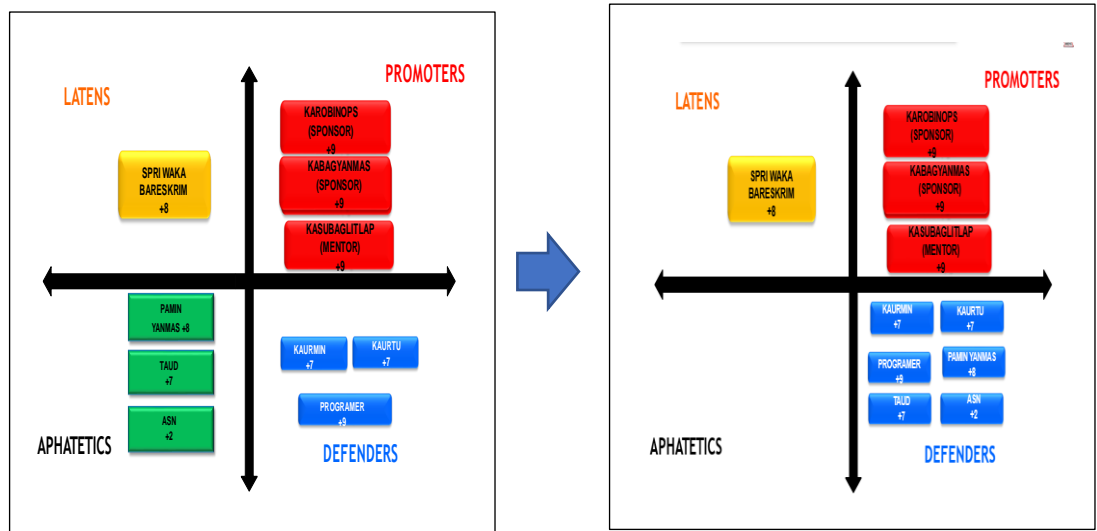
LATENS

PROMOTERS

KAROBINOPS (SPONSOR) +9

KABAGYANMAS (SPONSOR) +9

KASUBAGLITLAP (MENTOR) +9

SPRI WAKA BARESKRIM +8

PAMIN YANMAS +8

TAUD +7

ASN +2

KAURMIN +7

KAURTU +7

PROGRAMER +9

APHATETICS

DEFENDERS

LATENS

PROMOTERS

KAROBINOPS (SPONSOR) +9

KABAGYANMAS (SPONSOR) +9

KASUBAGLITLAP (MENTOR) +9

SPRI WAKA BARESKRIM +8

KAURMIN +7

KAURTU +7

PROGRAMER +9

PAMIN YANMAS +8

TAUD +7

ASN +2

APHATETICS

DEFENDERS